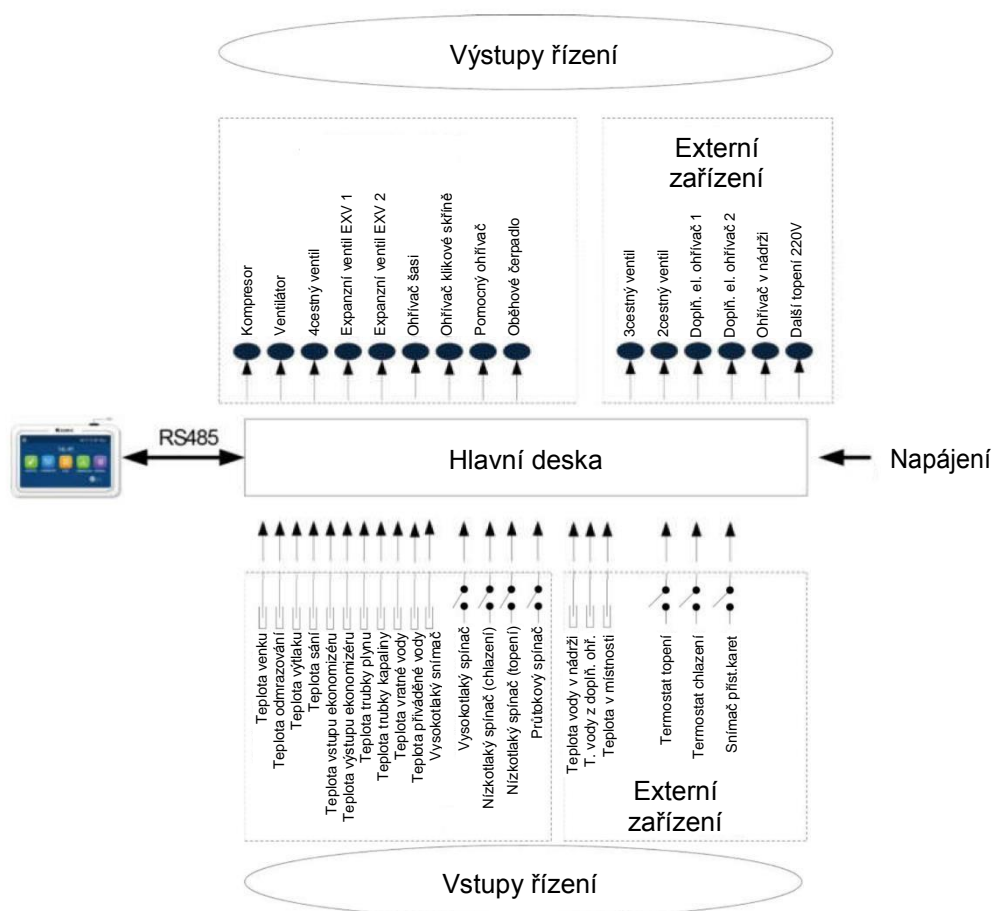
Výstupy řízení

Externí zařízení

Kompresor
Ventilátor
4cestný ventil
Expanzní ventil EXV 1
Expanzní ventil EXV 2
Ohřívač šasi
Ohřívač klikové skříně
Pomocný ohřívač
Oběhové čerpadlo

3cestný ventil
2cestný ventil
Dopl̃h. el. ohřívač 1
Dopl̃h. el. ohřívač 2
Ohřívač v nádrži
Další topení 220V

RS485

Hlavní deska

Napájení

Teplota venku
Teplota odmrazování
Teplota výtlaku
Teplota sání
Teplota vstupu ekonomizéru
Teplota výstupu ekonomizéru
Teplota trubky plynu
Teplota trubky kapaliny
Teplota vratné vody
Teplota přiváděné vody
Vysokotlaký snímač

Vysokotlaký spínač
Nízkotlaký spínač (chlazení)
Nízkotlaký spínač (topení)
Průtokový spínač

Teplota vody v nádrži
T. vody z dopl̃h. ohř.
Teplota v místnosti

Termostat topení
Termostat chlazení
Snímač příst.karet

Externí zařízení

Vstupy řízení